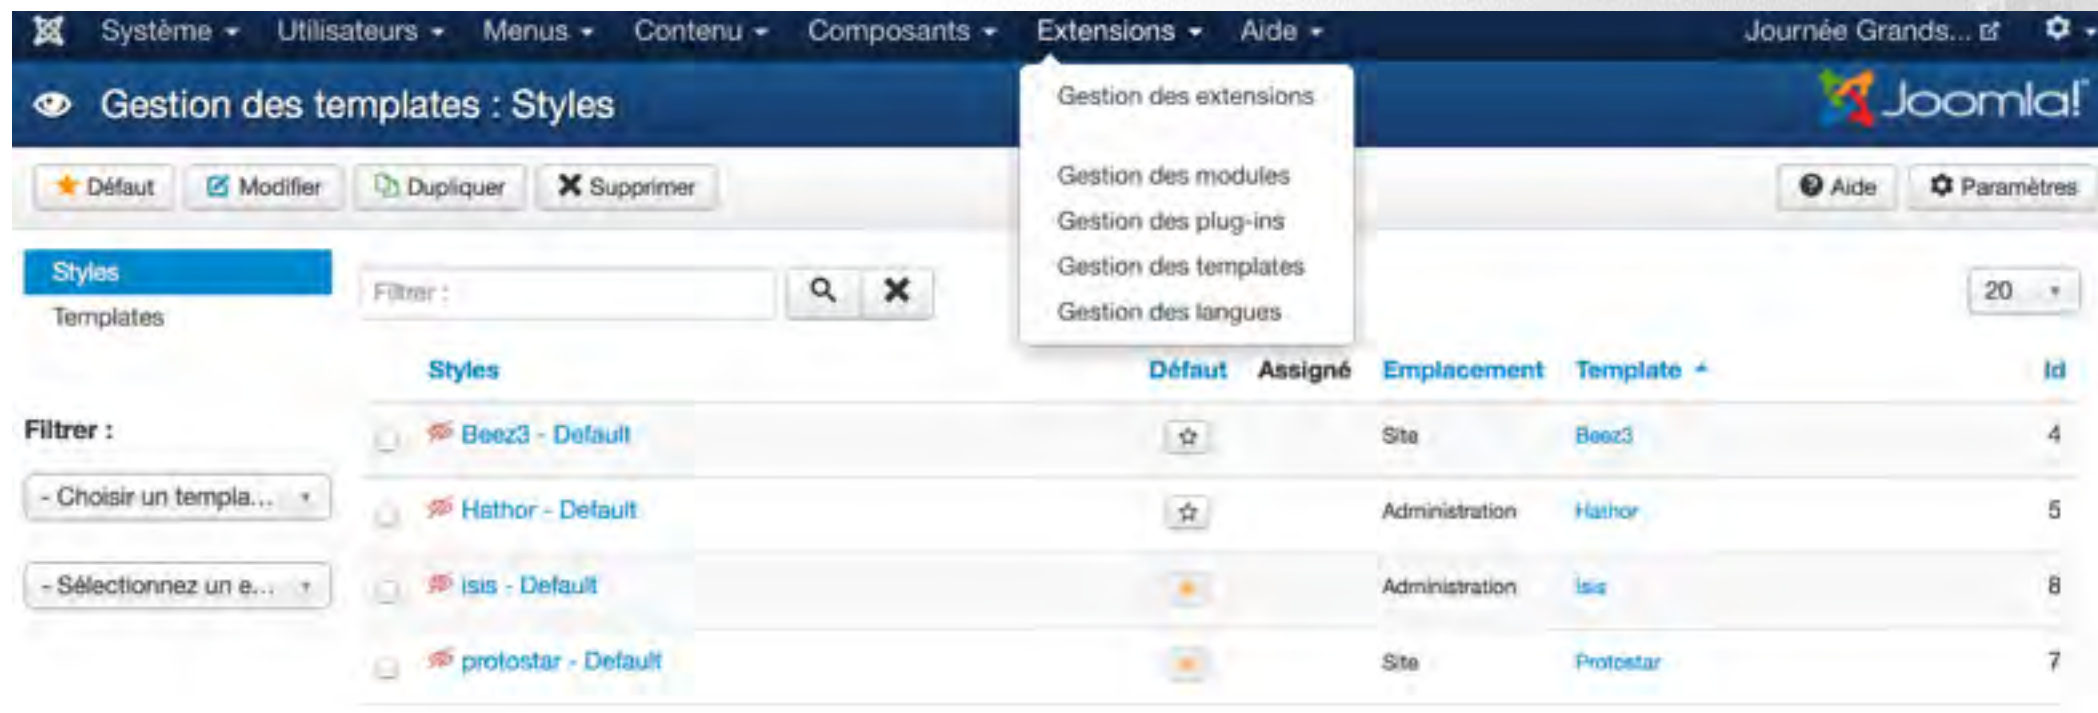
Système Utilisateurs Menus Contenu Composants Extensions Aide Journée Grands...

Gestion des templates : Styles

Joomla!

Gestion des extensions

Gestion des modules
Gestion des plug-ins
Gestion des templates
Gestion des langues

Défaut Modifier Dupliquer Supprimer

Aide Paramètres

Styles
Templates

Filtrer :

20

Filtrer :

- Choisir un templa...

- Sélectionnez un e...

| | Styles | Défaut | Assigné | Emplacement | Template | Id |
|---|---|---|---|---|---|---|
| | Beez3 - Default | | | Site | Beez3 | 4 |
| | Hathor - Default | | | Administration | Hathor | 5 |
| | isis - Default | | | Administration | Isis | 8 |
| | protostar - Default | | | Site | Protostar | 7 |